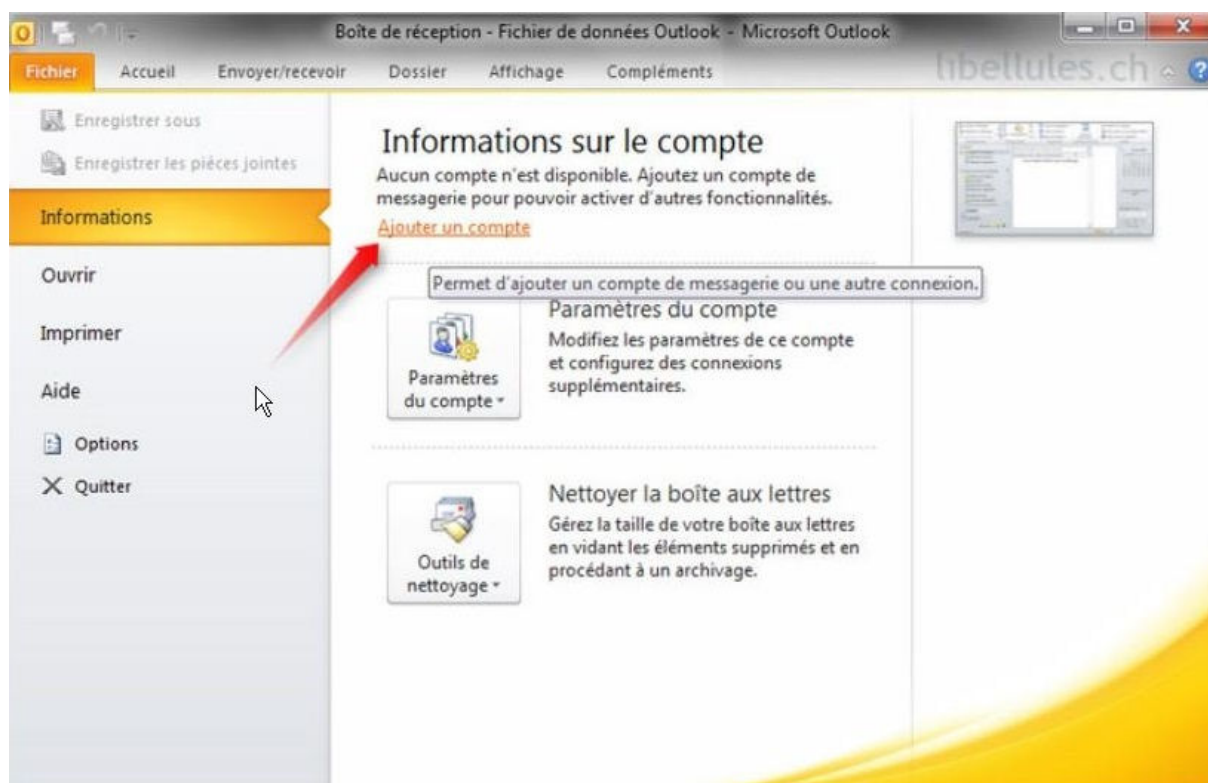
Boîte de réception - Fichier de données Outlook - Microsoft Outlook

Fichier Accueil Envoyer/recevoir Dossier Affichage Compléments

libellules.ch

Enregistrer sous

Enregistrer les pièces jointes

Informations

Ouvrir

Imprimer

Aide

Options

Quitter

Informations sur le compte

Aucun compte n'est disponible. Ajoutez un compte de messagerie pour pouvoir activer d'autres fonctionnalités.

Ajouter un compte

Permet d'ajouter un compte de messagerie ou une autre connexion.

Paramètres du compte

Paramètres du compte

Modifiez les paramètres de ce compte et configurez des connexions supplémentaires.

Outils de nettoyage

Nettoyer la boîte aux lettres

Gérez la taille de votre boîte aux lettres en vidant les éléments supprimés et en procédant à un archivage.